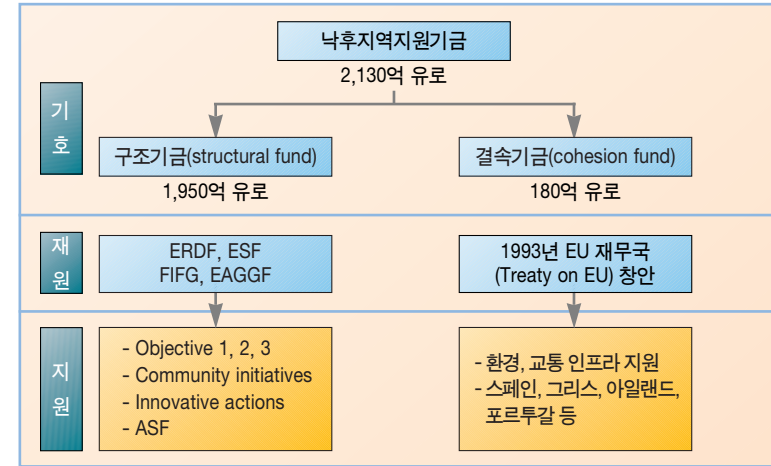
낙후지역지원기금
2,130억 유로

기호

구조기금(structural fund)
1,950억 유로

결속기금(cohesion fund)
180억 유로

재원

ERDF, ESF
FIFG, EAGGF

1993년 EU 재무국
(Treaty on EU) 창안

지원

- Objective 1, 2, 3
- Community initiatives
- Innovative actions
- ASF

- 환경, 교통 인프라 지원
- 스페인, 그리스, 아일랜드, 포르투갈 등